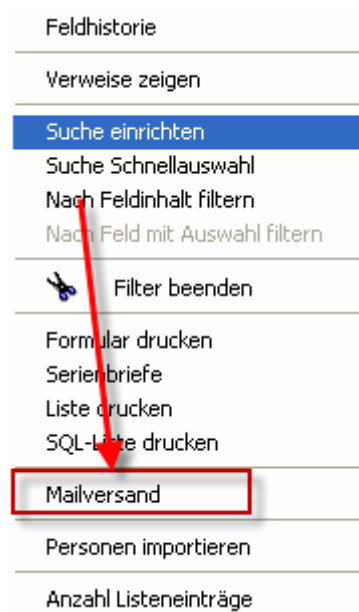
Feldhistorie

Verweise zeigen

Suche einrichten
Suche Schnellauswahl
Nach Feldinhalt filtern
Nach Feld mit Auswahl filtern

Filter beenden

Formular drucken
Serienbriefe
Liste drucken
SQL-Liste drucken

Mailversand

Personen importieren

Anzahl Listeneinträge